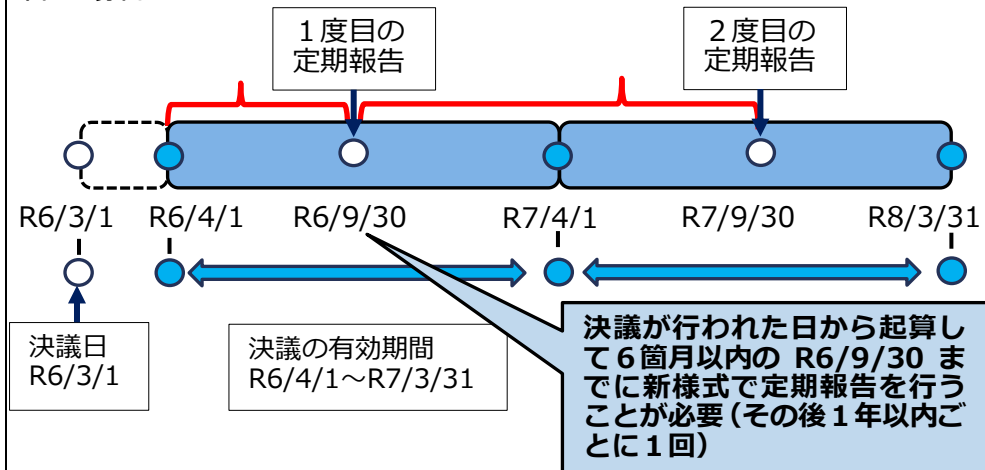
１度目の
定期報告

２度目の
定期報告

R6/3/1

R6/4/1

R6/9/30

R7/4/1

R7/9/30

R8/3/31

決議日
R6/3/1

決議の有効期間
R6/4/1～R7/3/31

決議が行われた日から起算して６箇月以内の R6/9/30 までに新様式で定期報告を行うことが必要（その後１年以内ごとに１回）